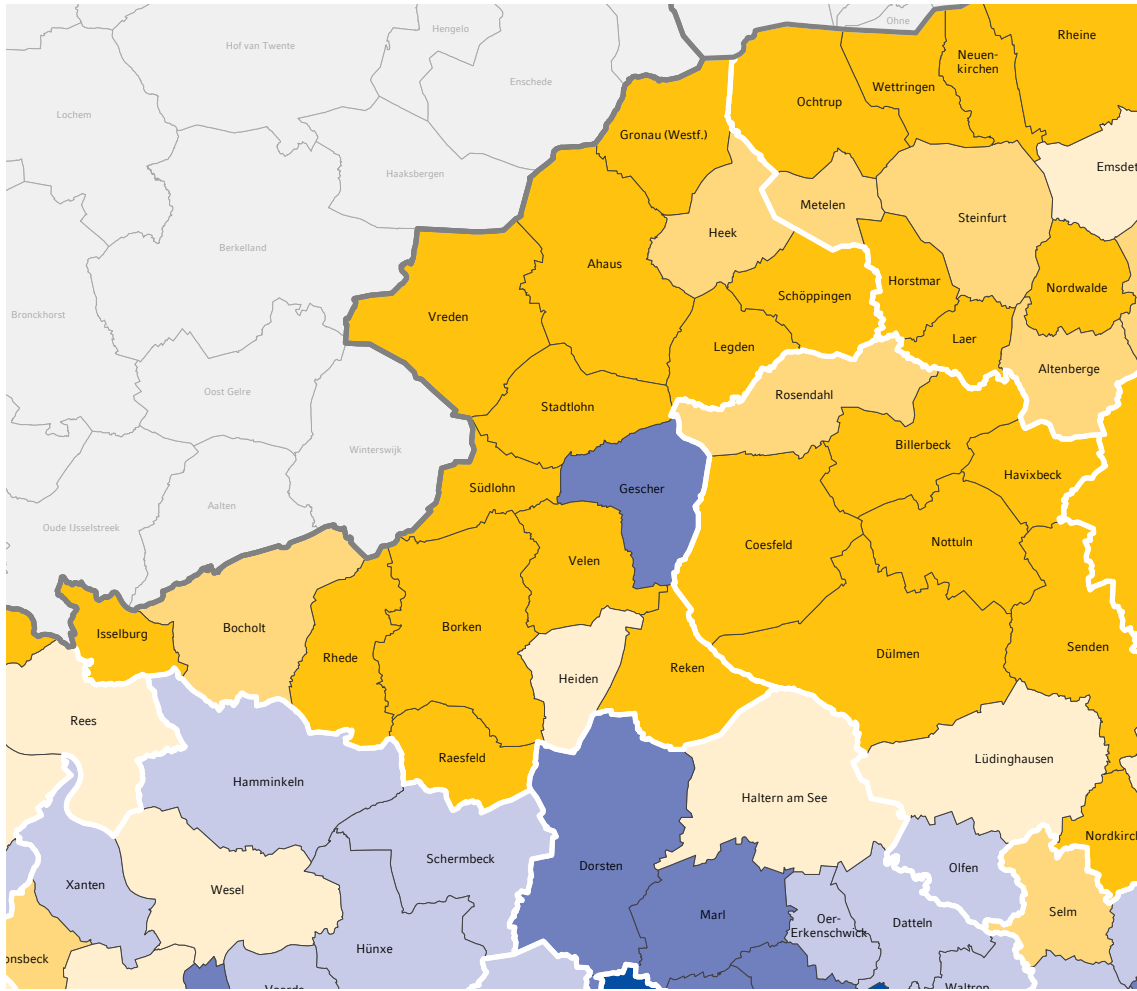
Hengelo
Ohne
Hof van Twente
Rheine
Enschede
Neuenkirchen
Lochem
Ochtrup
Wettringen
Gronau (Westf.)
Haaksbergen
Emsdet
Metelen
Heek
Steinfurt
Berkelland
Ahaus
Horstmar
Nordwalde
Schöppingen
Bronckhorst
Vreden
Laer
Legden
Altenberge
Oost Gelre
Rosendahl
Stadtlohn
Billerbeck
Winterswijk
Havixbeck
Gescher
Südlohn
Aalten
Coesfeld
Nottuln
Oude IJsselstreek
Velen
Isselburg
Bocholt
Borken
Rhede
Senden
Reken
Dülmen
Heiden
Rees
Raesfeld
Lüdinghausen
Hamminkeln
Haltern am See
Nordkirc
Schermbeck
Dorsten
Xanten
Olfen
Wesel
Marl
Oer-Erkenschwick
Selm
Datteln
nsbeck
Hünxe
Voerde
Waltrop